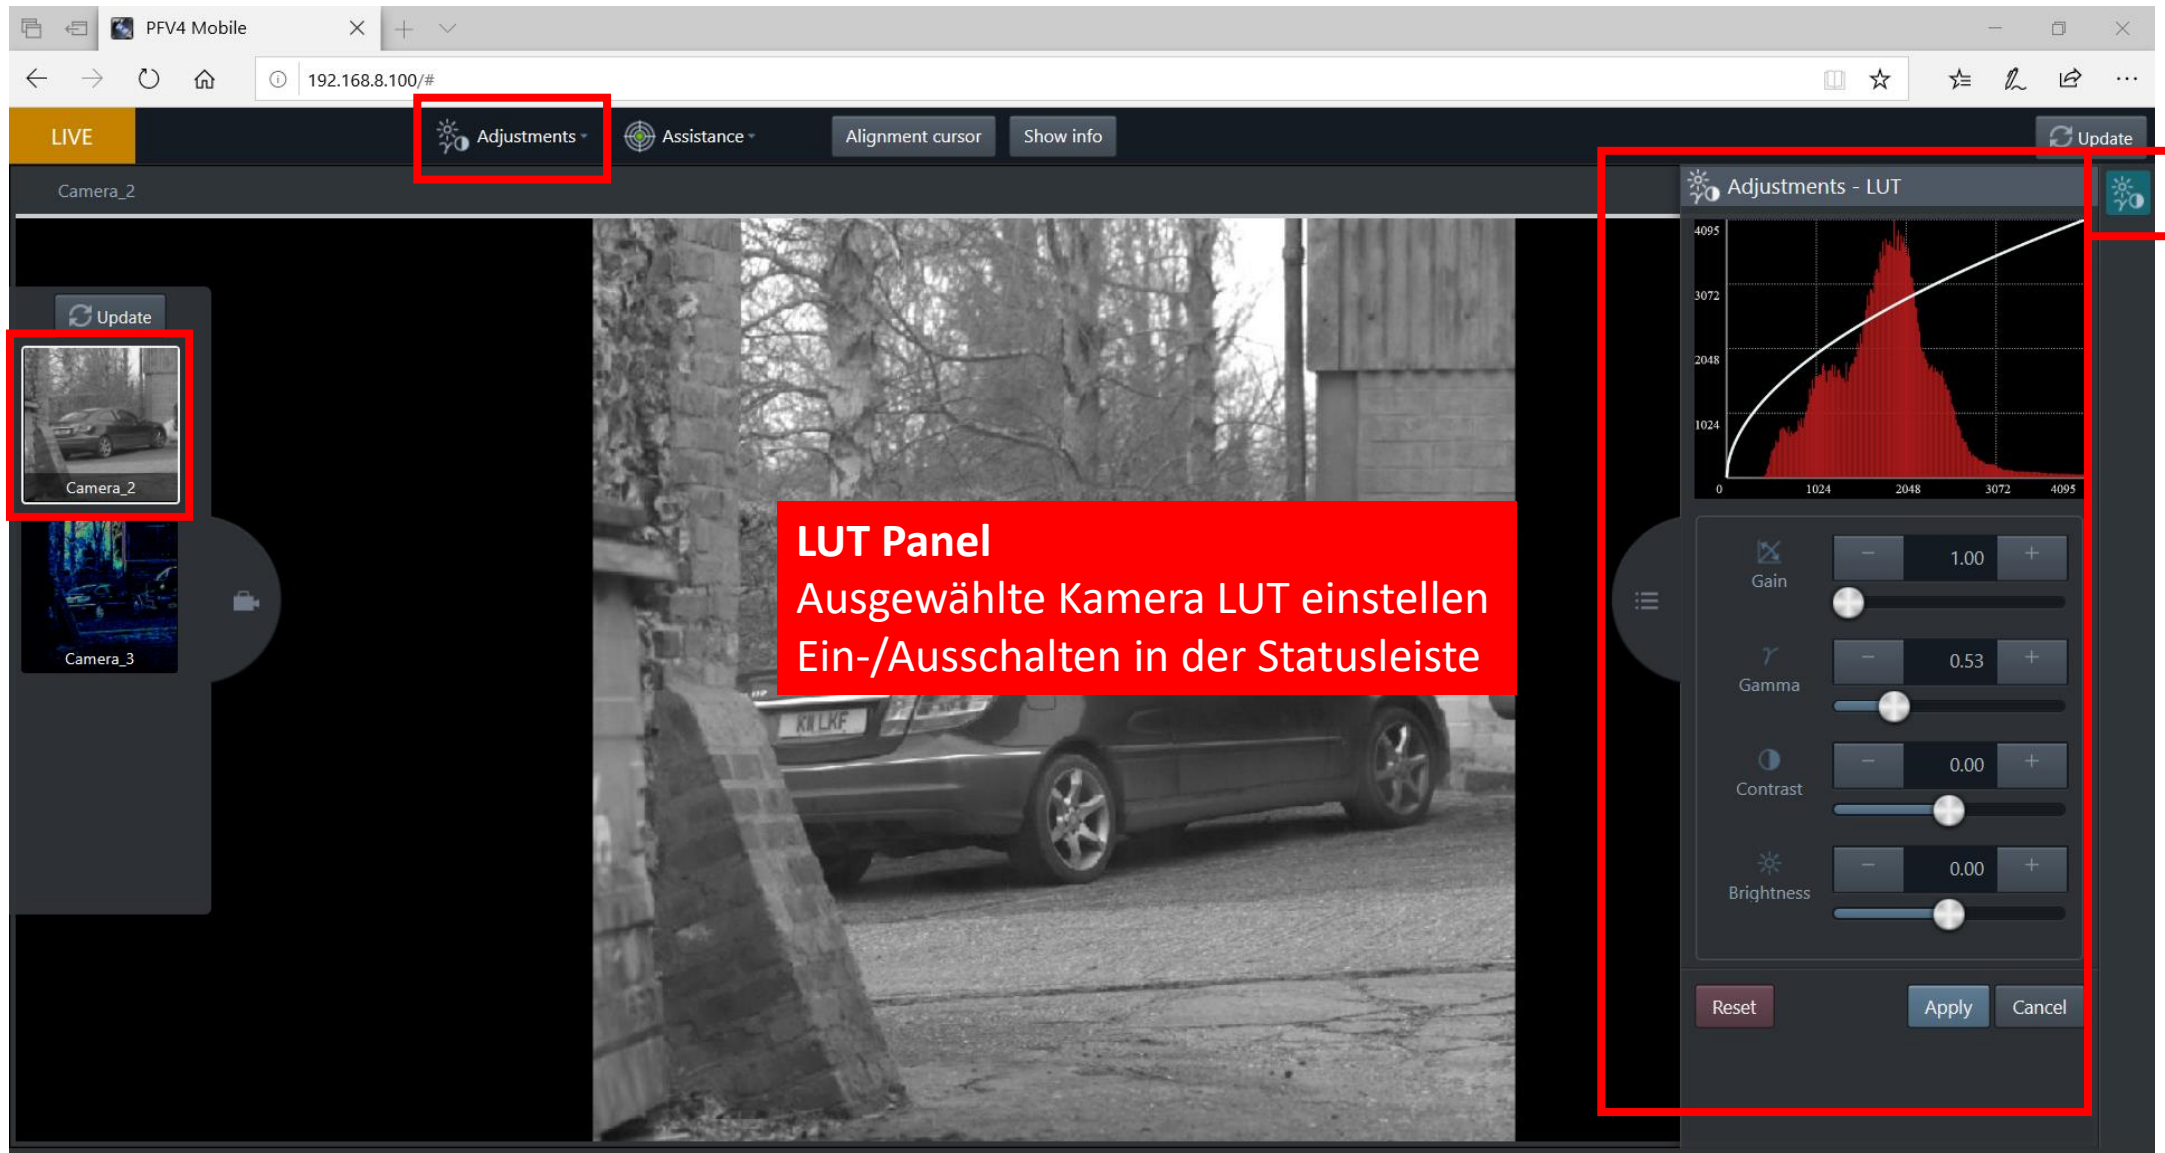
PFV4 Mobile

192.168.8.100/#

LIVE

Adjustments

Assistance

Alignment cursor

Show info

Update

Camera_2

Update

Camera_2

Camera_3

**LUT Panel**
Ausgewählte Kamera LUT einstellen
Ein-/Ausschalten in der Statusleiste

Adjustments - LUT

4095
3072
2048
1024
0
1024
2048
3072
4095

Gain
1.00

Gamma
0.53

Contrast
0.00

Brightness
0.00

Reset

Apply

Cancel